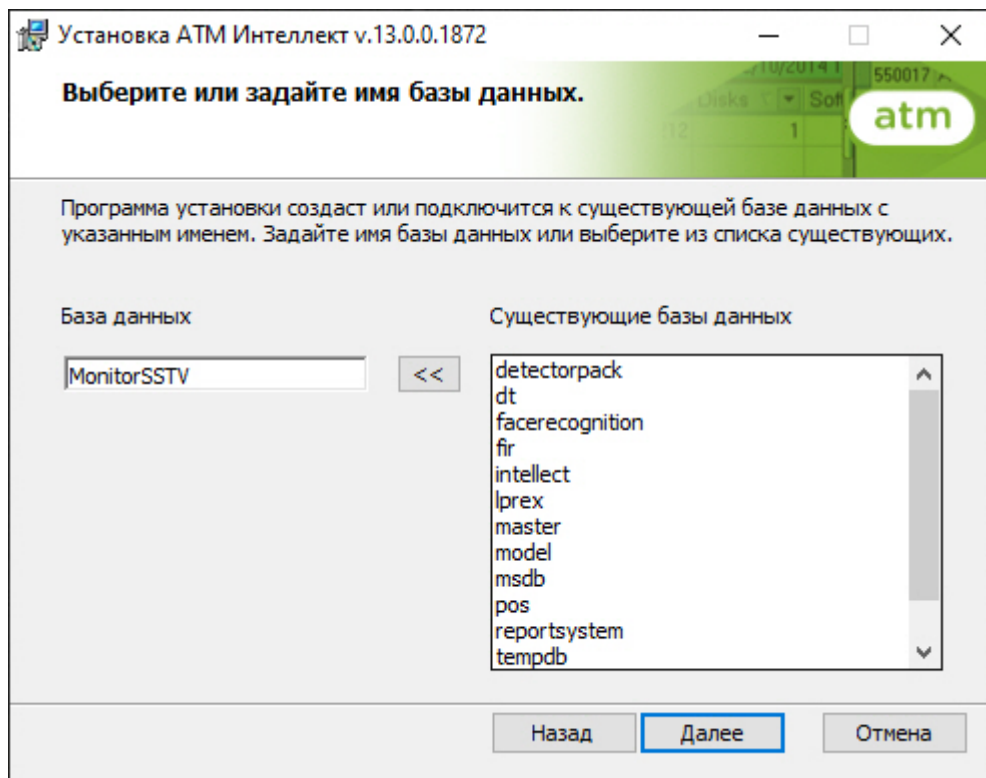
Установка АТМ Интеллект v.13.0.0.1872

Выберите или задайте имя базы данных.

atm

Программа установки создаст или подключится к существующей базе данных с указанным именем. Задайте имя базы данных или выберите из списка существующих.

База данных

MonitorSSTV

<<

Существующие базы данных

detectorpack
dt
facerecognition
fir
intellect
lprex
master
model
msdb
pos
reportsystem
tempdb

Назад

Далее

Отмена